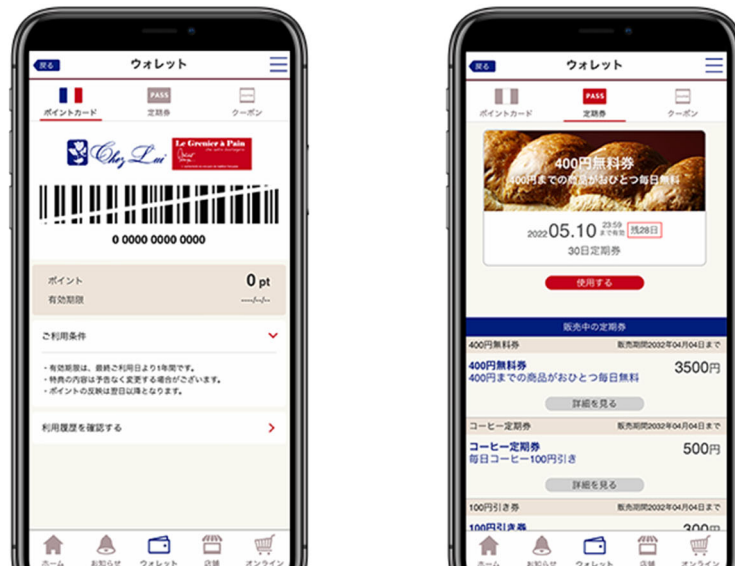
戻る
ウォレット
ポイントカード
PASS
定期券
クーポン
Chez Lui
Le Grenier à Pain
0 0000 0000 0000
ポイント
0 pt
有効期限
----/--/--
ご利用条件
・有効期限は、最終ご利用日より1年間です。
・特典の内容は予告なしに変更する場合がございます。
・ポイントの反映は翌日以降となります。
利用履歴を確認する
ホーム
お知らせ
ウォレット
店舗
オンライン

戻る
ウォレット
ポイントカード
PASS
定期券
クーポン
400円無料券
400円までの商品がおひとつ毎日無料
2022 05.10 23:59 まで有効 残28日
30日定期券
使用する
販売中の定期券
400円無料券
販売期間2032年04月04日まで
400円無料券
400円までの商品がおひとつ毎日無料
3500円
詳細を見る
コーヒー定期券
販売期間2032年04月04日まで
コーヒー定期券
毎日コーヒー100円引き
500円
詳細を見る
100円引き券
販売期間2032年04月04日まで
100円引き券
300円
ホーム
お知らせ
ウォレット
店舗
オンライン